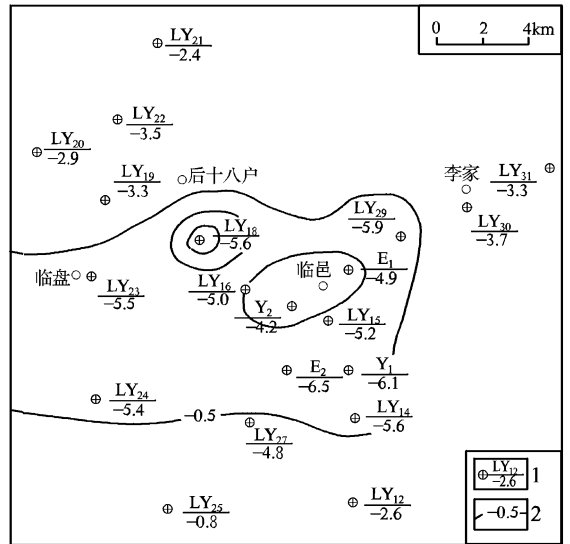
0 2 4km

$\frac{LY_{21}}{-2.4}$

$\frac{LY_{22}}{-3.5}$

$\frac{LY_{20}}{-2.9}$

$\frac{LY_{19}}{-3.3}$

后十八户

李家

$\frac{LY_{31}}{-3.3}$

$\frac{LY_{30}}{-3.7}$

$\frac{LY_{18}}{-5.6}$

$\frac{LY_{29}}{-5.9}$

临邑

$\frac{E_1}{-4.9}$

临盘

$\frac{LY_{23}}{-5.5}$

$\frac{LY_{16}}{-5.0}$

$\frac{Y_2}{-4.2}$

$\frac{LY_{15}}{-5.2}$

$\frac{E_2}{-6.5}$

$\frac{Y_1}{-6.1}$

$\frac{LY_{24}}{-5.4}$

-0.5

$\frac{LY_{27}}{-4.8}$

$\frac{LY_{14}}{-5.6}$

$\frac{LY_{25}}{-0.8}$

$\frac{LY_{12}}{-2.6}$

$\frac{LY_{12}}{-2.6}$ 1

-0.5 2